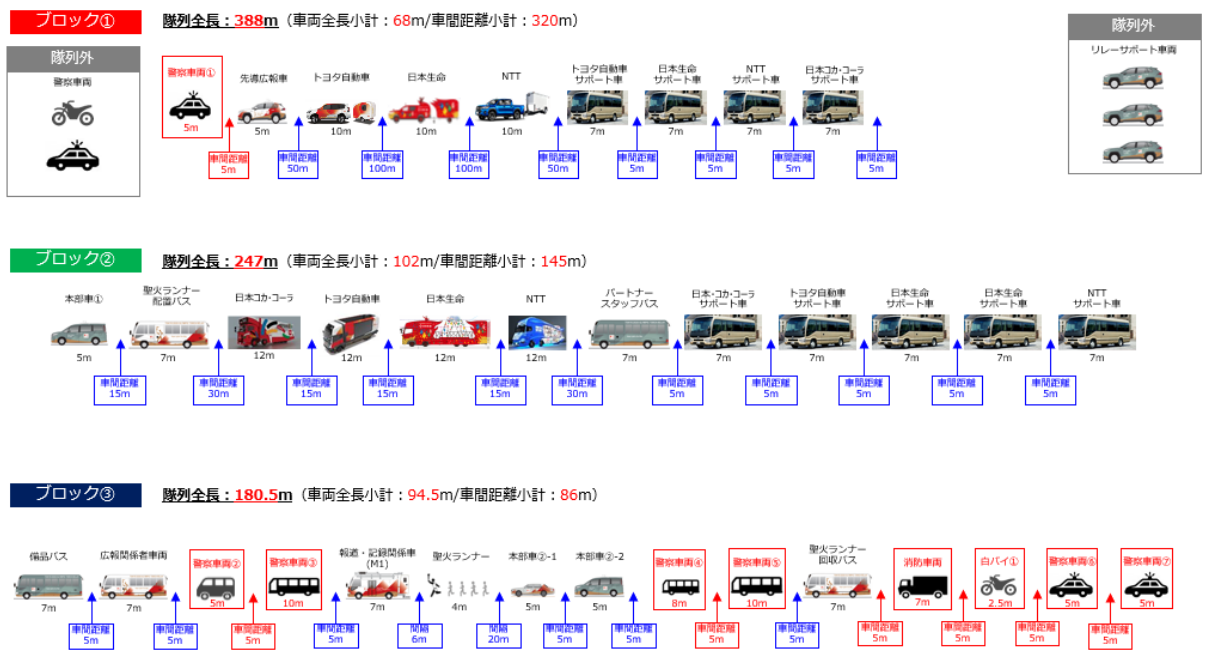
ブロック①

隊列全長：388m（車両全長小計：68m/車間距離小計：320m）

隊列外
警察車両

警察車両① 5m
先導広報車 5m
トヨタ自動車 10m
日本生命 10m
NTT 10m
トヨタ自動車 サポート車 7m
日本生命 サポート車 7m
NTT サポート車 7m
日本コカ・コーラ サポート車 7m

車間距離 5m
車間距離 50m
車間距離 100m
車間距離 100m
車間距離 50m
車間距離 5m
車間距離 5m
車間距離 5m
車間距離 5m

隊列外
リレーサポート車両

ブロック②

隊列全長：247m（車両全長小計：102m/車間距離小計：145m）

本部車① 5m
聖火ランナー 配盤バス 7m
日本コカ・コーラ 12m
トヨタ自動車 12m
日本生命 12m
NTT 12m
パートナー スタッフバス 7m
日本・コカ・コーラ サポート車 7m
トヨタ自動車 サポート車 7m
日本生命 サポート車 7m
日本生命 サポート車 7m
NTT サポート車 7m

車間距離 15m
車間距離 30m
車間距離 15m
車間距離 15m
車間距離 15m
車間距離 30m
車間距離 5m
車間距離 5m
車間距離 5m
車間距離 5m
車間距離 5m

ブロック③

隊列全長：180.5m（車両全長小計：94.5m/車間距離小計：86m）

備品バス 7m
広報関係者車両 7m
警察車両② 5m
警察車両③ 10m
報道・記録関係車 (M1) 7m
聖火ランナー 4m
本部車②-1 5m
本部車②-2 5m
警察車両④ 8m
警察車両⑤ 10m
聖火ランナー 回収バス 7m
消防車両 7m
白バイ① 2.5m
警察車両⑥ 5m
警察車両⑦ 5m

車間距離 5m
車間距離 5m
車間距離 5m
車間距離 5m
間隔 6m
間隔 20m
車間距離 5m
車間距離 5m
車間距離 5m
車間距離 5m
車間距離 5m
車間距離 5m
車間距離 5m
車間距離 5m